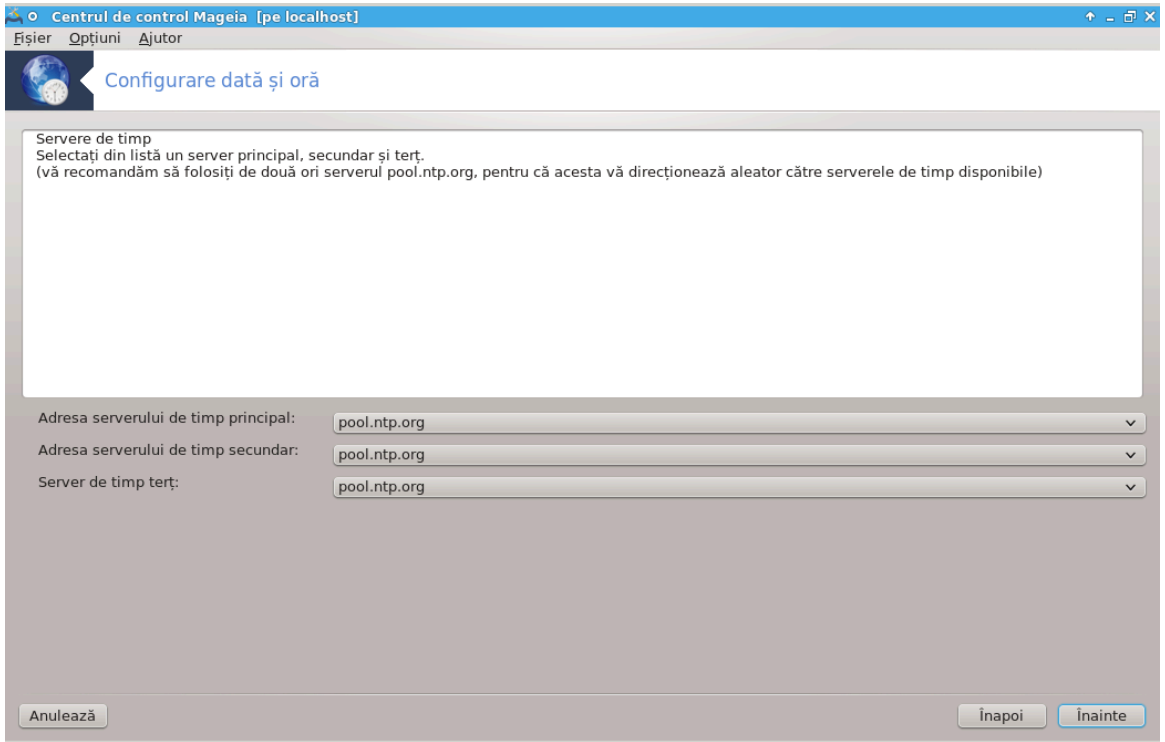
Centrul de control Mageia [pe localhost]

Fișier Opțiuni Ajutor

Configurare dată și oră

Servere de timp
Selectați din listă un server principal, secundar și terț.
(vă recomandăm să folosiți de două ori serverul pool.ntp.org, pentru că acesta vă direcționează aleator către serverele de timp disponibile)

Adresa serverului de timp principal: pool.ntp.org

Adresa serverului de timp secundar: pool.ntp.org

Server de timp terț: pool.ntp.org

Anulează

Înapoi

Înainte